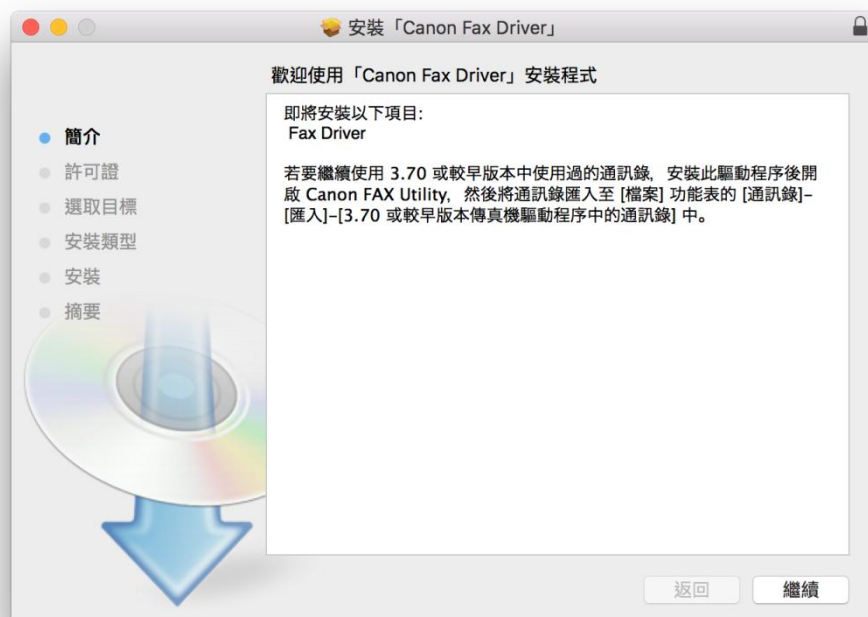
安裝「Canon Fax Driver」

歡迎使用「Canon Fax Driver」安裝程式

簡介
許可證
選取目標
安裝類型
安裝
摘要

即將安裝以下項目:
Fax Driver

若要繼續使用 3.70 或較早版本中使用過的通訊錄, 安裝此驅動程序後開啟 Canon FAX Utility, 然後將通訊錄匯入至 [檔案] 功能表的 [通訊錄]–[匯入]–[3.70 或較早版本傳真機驅動程序中的通訊錄] 中。

返回
繼續